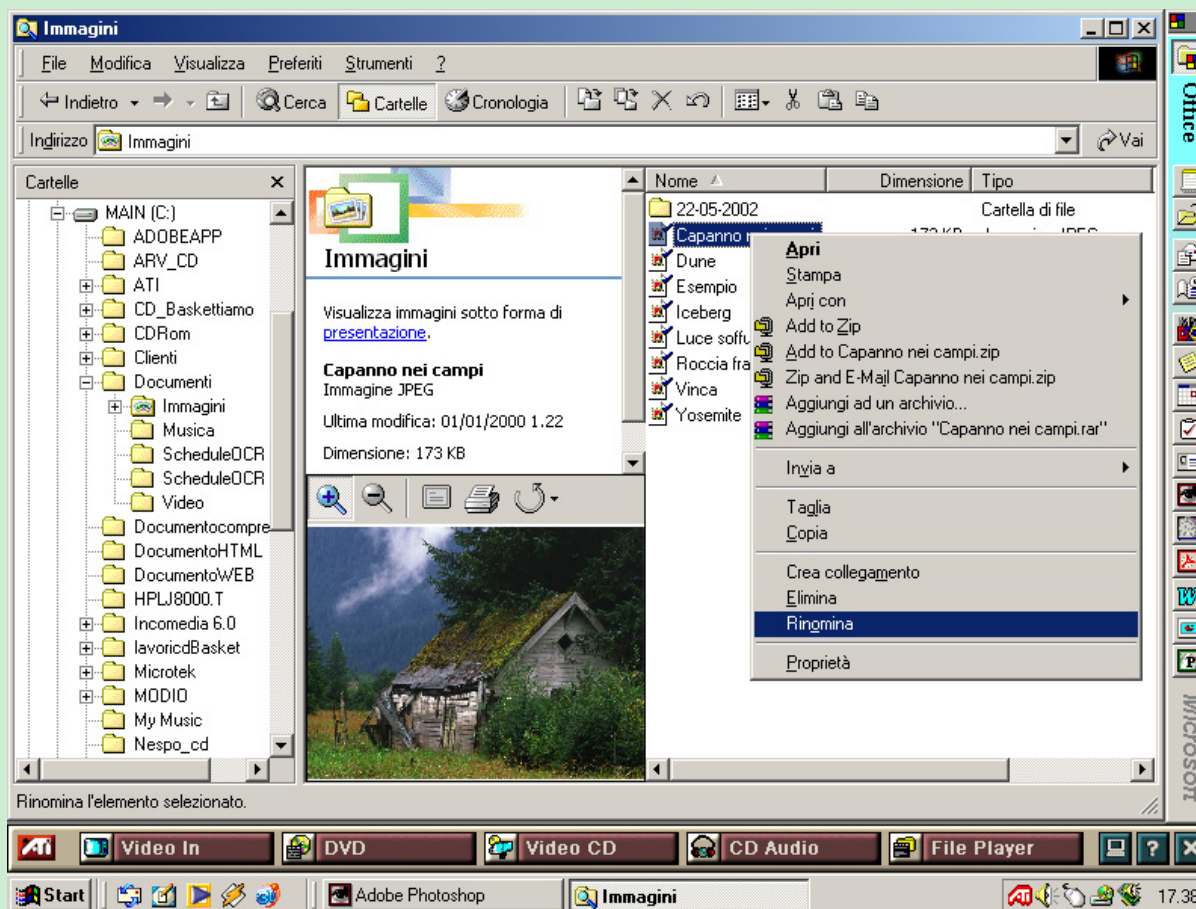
Immagini

File Modifica Visualizza Preferiti Strumenti ?

Indietro Cerca Cartelle Cronologia

Indirizzo Immagini Vai

Cartelle

MAIN (C:)
ADOBEAPP
ARV_CD
ATI
CD_Baskettiamo
CDRom
Clienti
Documenti
Immagini
Musica
ScheduleOCR
ScheduleOCR
Video
Documentocompre
DocumentoHTML
DocumentoWEB
HPLJ8000.T
Incomedia 6.0
lavoricdBasket
Microtek
MODIO
My Music
Nespo_cd

Immagini

Visualizza immagini sotto forma di presentazione.

Capanno nei campi
Immagine JPEG

Ultima modifica: 01/01/2000 1.22

Dimensione: 173 KB

| Nome | Dimensione | Tipo |
|---|---|---|
| 22-05-2002 | | Cartella di file |
| Capanno n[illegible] | 173 KB | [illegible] |
| Dune | | |
| Esempio | | |
| Iceberg | | |
| Luce soffu | | |
| Roccia fra | | |
| Vinca | | |
| Yosemite | | |

Apri
Stampa
Apri con
Add to Zip
Add to Capanno nei campi.zip
Zip and E-Mail Capanno nei campi.zip
Aggiungi ad un archivio...
Aggiungi all'archivio "Capanno nei campi.rar"
Invia a
Taglia
Copia
Crea collegamento
Elimina
Rinomina
Proprietà

Rinomina l'elemento selezionato.

Office

MICROSOFT

Video In DVD Video CD CD Audio File Player

Start Adobe Photoshop Immagini 17.38